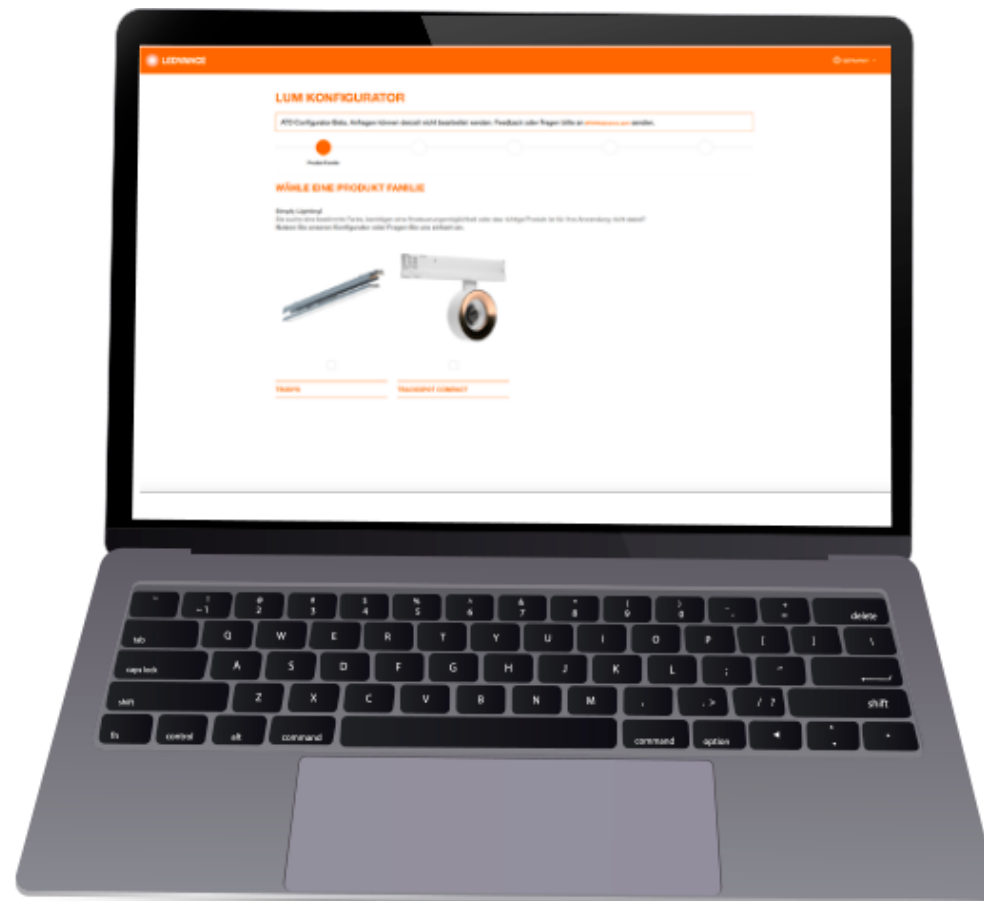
LEDVANCE

LUM KONFIGURATOR

ATO Configurator Beta. Anfragen können derzeit nicht bearbeitet werden. Feedback oder Fragen bitte an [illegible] senden.

Produkt-Familie

WÄHLE EINE PRODUKT FAMILIE

Simply Lighting!
Sie suchen eine bestimmte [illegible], benötigen eine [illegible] oder das richtige Produkt ist für Ihre Anwendung nicht dabei?
Nutzen Sie unseren Konfigurator oder Fragen Sie uns einfach an.

TRUSYS

TRACKSPOT COMPACT

~ ` ! 1 @ 2 # 3 $ 4 % 5 ^ 6 & 7 * 8 ( 9 ) 0 _ - + = delete
tab Q W E R T Y U I O P [ ] \
caps lock A S D F G H J K L ; " '
shift Z X C V B N M , . > / ? shift
fn control alt command command option